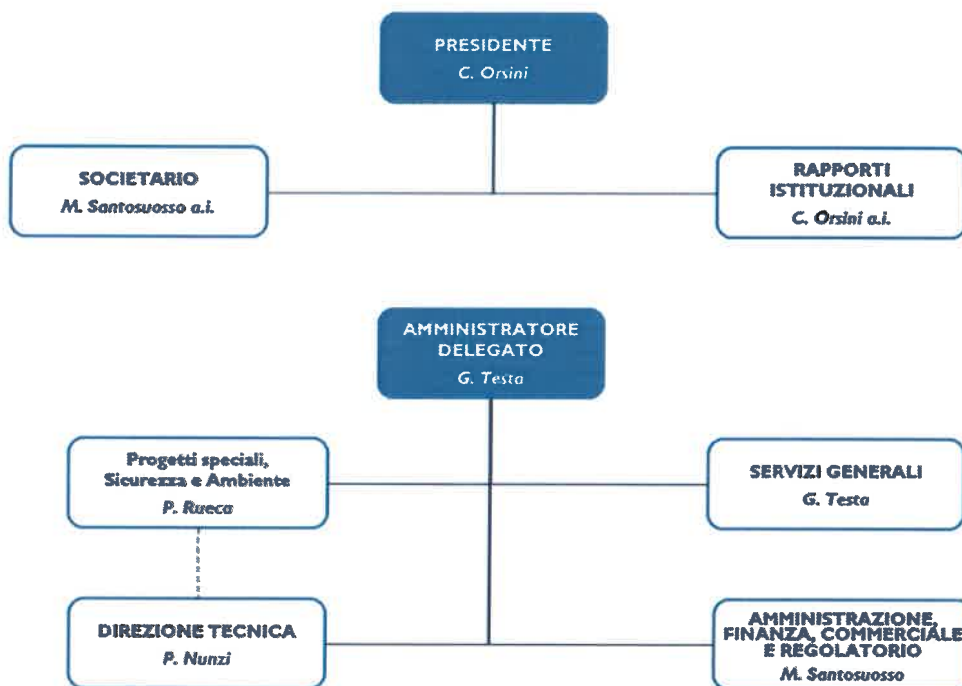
PRESIDENTE
C. Orsini

SOCIETARIO
M. Santosuosso a.i.

RAPPORTI ISTITUZIONALI
C. Orsini a.i.

AMMINISTRATORE DELEGATO
G. Testa

Progetti speciali, Sicurezza e Ambiente
P. Rueca

SERVIZI GENERALI
G. Testa

DIREZIONE TECNICA
P. Nunzi

AMMINISTRAZIONE, FINANZA, COMMERCIALE E REGOLATORIO
M. Santosuosso